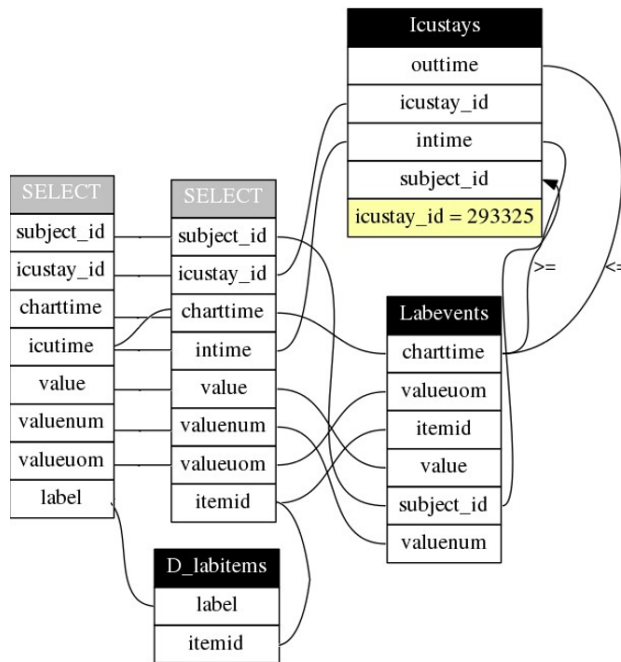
Icustays
outtime
icustay_id
intime
subject_id
icustay_id = 293325

SELECT
subject_id
icustay_id
charttime
icutime
value
valuenum
valueuom
label

SELECT
subject_id
icustay_id
charttime
intime
value
valuenum
valueuom
itemid

>=
<=

Labevents
charttime
valueuom
itemid
value
subject_id
valuenum

D_labitems
label
itemid